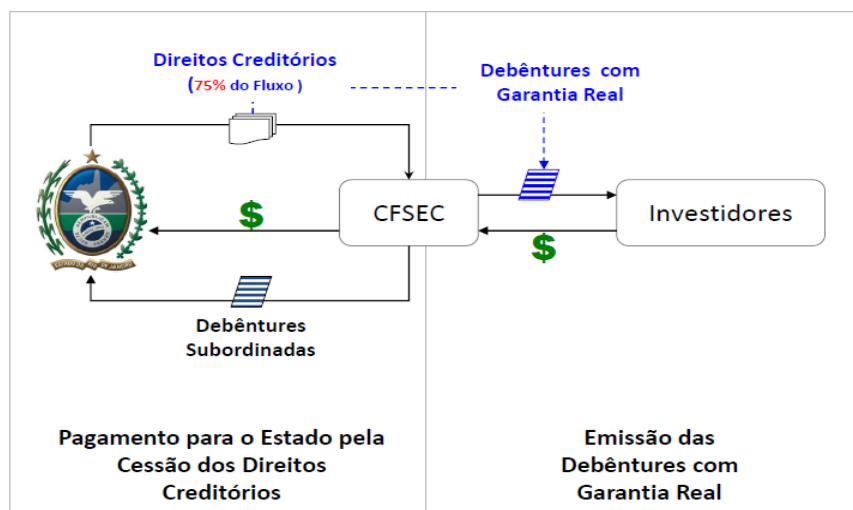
Direitos Creditórios
(75% do Fluxo)

Debêntures com
Garantia Real

$

CFSEC

Investidores

$

ESTADO DO RIO DE JANEIRO

Debêntures
Subordinadas

Pagamento para o Estado pela
Cessão dos Direitos
Creditórios

Emissão das
Debêntures com
Garantia Real